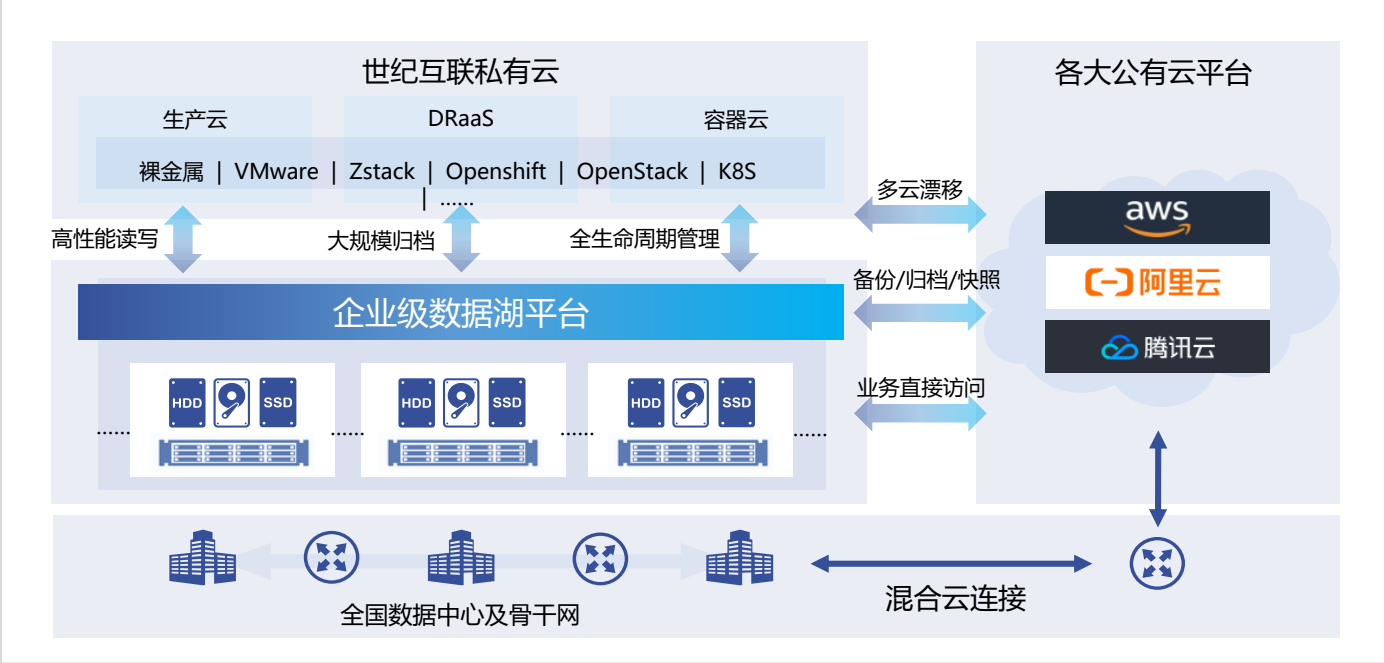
世纪互联私有云

生产云

DRaaS

容器云

裸金属 | VMware | Zstack | Openshift | OpenStack | K8S | ……

高性能读写

大规模归档

全生命周期管理

企业级数据湖平台

HDD SSD

HDD SSD

HDD SSD

…… …… …… ……

各大公有云平台

多云漂移

备份/归档/快照

业务直接访问

aws

阿里云

腾讯云

全国数据中心及骨干网

混合云连接